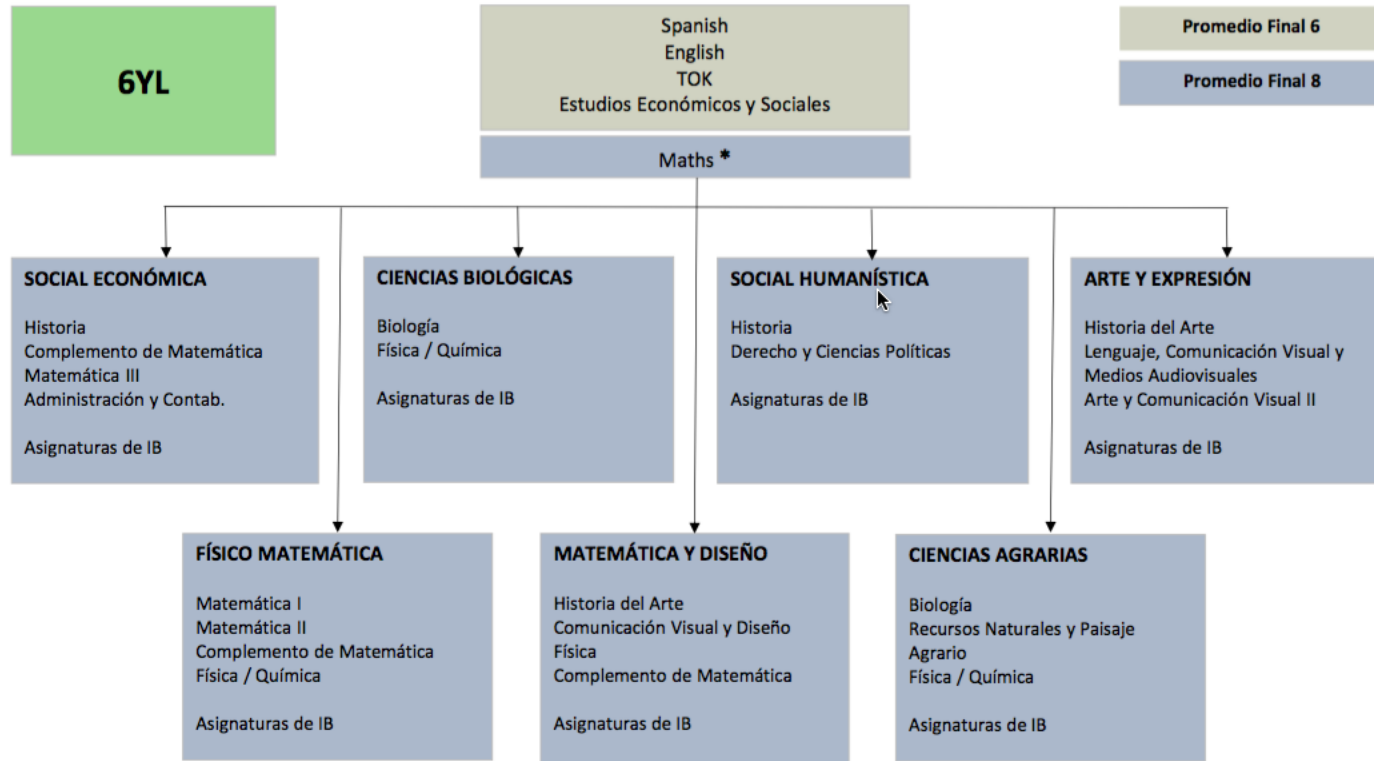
6YL

Spanish
English
TOK
Estudios Económicos y Sociales

Maths *

Promedio Final 6

Promedio Final 8

SOCIAL ECONÓMICA

Historia
Complemento de Matemática
Matemática III
Administración y Contab.

Asignaturas de IB

CIENCIAS BIOLÓGICAS

Biología
Física / Química

Asignaturas de IB

SOCIAL HUMANÍSTICA

Historia
Derecho y Ciencias Políticas

Asignaturas de IB

ARTE Y EXPRESIÓN

Historia del Arte
Lenguaje, Comunicación Visual y Medios Audiovisuales
Arte y Comunicación Visual II

Asignaturas de IB

FÍSICO MATEMÁTICA

Matemática I
Matemática II
Complemento de Matemática
Física / Química

Asignaturas de IB

MATEMÁTICA Y DISEÑO

Historia del Arte
Comunicación Visual y Diseño
Física
Complemento de Matemática

Asignaturas de IB

CIENCIAS AGRARIAS

Biología
Recursos Naturales y Paisaje
Agrario
Física / Química

Asignaturas de IB